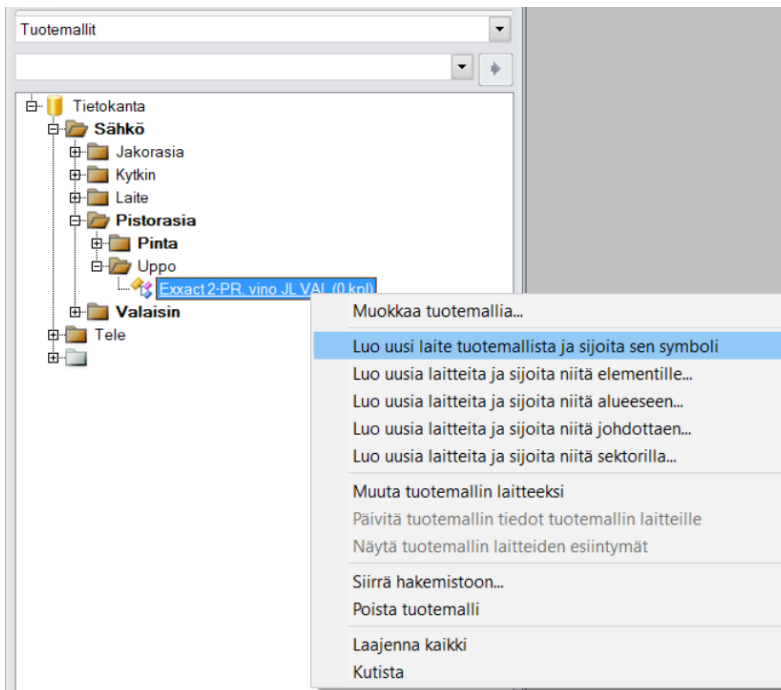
Tuotemallit

Tietokanta
Sähkö
Jakorasia
Kytkin
Laite
Pistorasia
Pinta
Uppo
Exxact 2-PR. vino JL VAL (0 kpl)
Valaisin
Tele

Muokkaa tuotemallia...
Luo uusi laite tuotemallista ja sijoita sen symboli
Luo uusia laitteita ja sijoita niitä elementille...
Luo uusia laitteita ja sijoita niitä alueeseen...
Luo uusia laitteita ja sijoita niitä johdottaen...
Luo uusia laitteita ja sijoita niitä sektorilla...
Muuta tuotemallin laitteeksi
Päivitä tuotemallin tiedot tuotemallin laitteille
Näytä tuotemallin laitteiden esiintymät
Siirrä hakemistoon...
Poista tuotemalli
Laajenna kaikki
Kutista